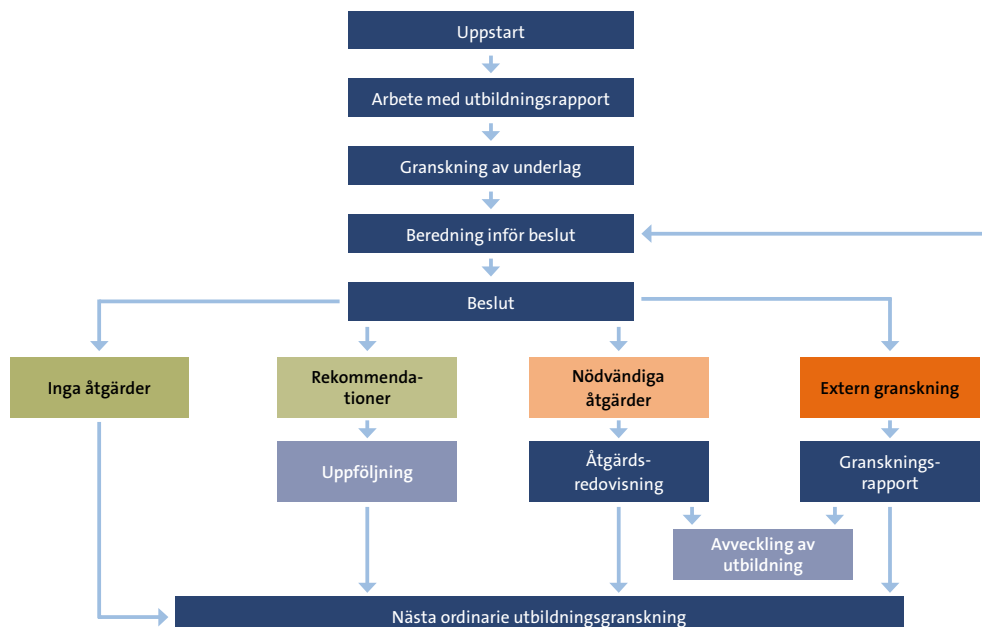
Uppstart

Arbete med utbildningsrapport

Granskning av underlag

Beredning inför beslut

Beslut

Inga åtgärder

Rekommendationer

Nödvändiga åtgärder

Extern granskning

Uppföljning

Åtgärdsredovisning

Granskningsrapport

Avveckling av utbildning

Nästa ordinarie utbildningsgranskning